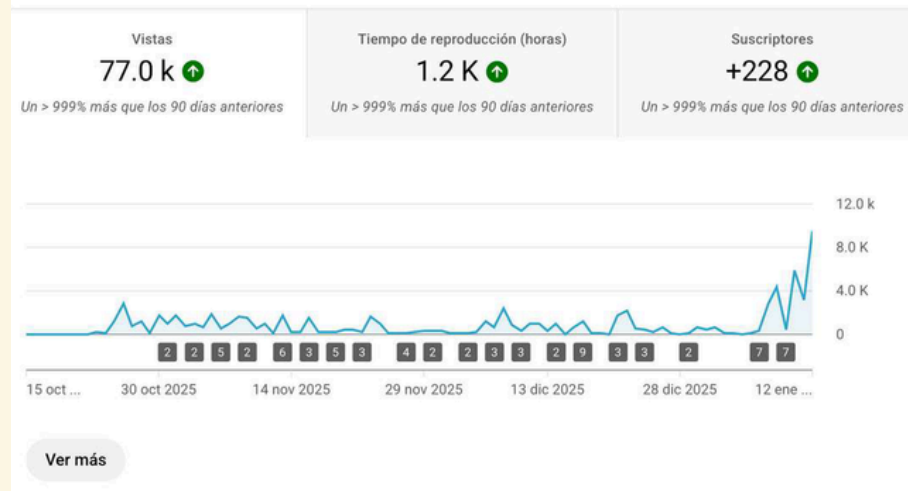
Vistas
77.0 k
Un > 999% más que los 90 días anteriores

Tiempo de reproducción (horas)
1.2 K
Un > 999% más que los 90 días anteriores

Suscriptores
+228
Un > 999% más que los 90 días anteriores

12.0 k
8.0 K
4.0 K
0

2 2 5 2 6 3 5 3 4 2 2 3 3 2 9 3 3 2 7 7

15 oct ... 30 oct 2025 14 nov 2025 29 nov 2025 13 dic 2025 28 dic 2025 12 ene ...

Ver más